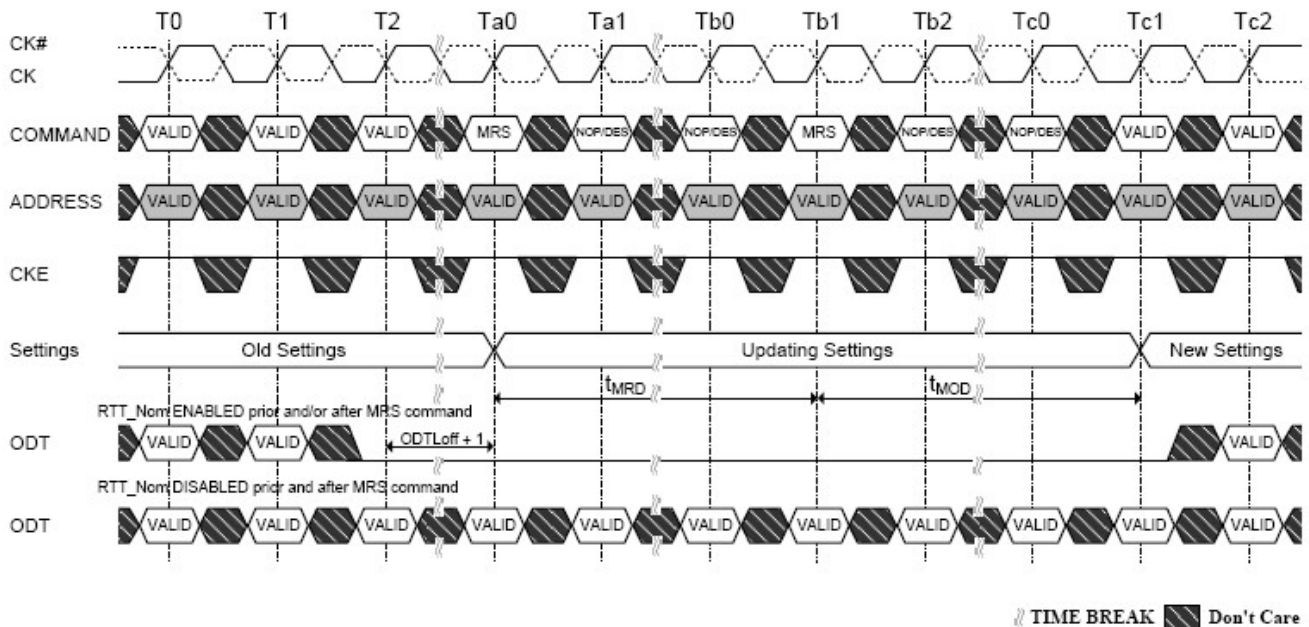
T0 T1 T2 Ta0 Ta1 Tb0 Tb1 Tb2 Tc0 Tc1 Tc2

CK#
CK

COMMAND VALID VALID VALID MRS NOP/DES NOP/DES MRS NOP/DES NOP/DES VALID VALID

ADDRESS VALID VALID VALID VALID VALID VALID VALID VALID VALID VALID VALID

CKE

Settings Old Settings Updating Settings New Settings

$t_{MRD}$ $t_{MOD}$

RTT_Nom ENABLED prior and/or after MRS command

ODT VALID VALID ODTLoff + 1 VALID

RTT_Nom DISABLED prior and after MRS command

ODT VALID VALID VALID VALID VALID VALID VALID VALID VALID VALID VALID

TIME BREAK Don't Care